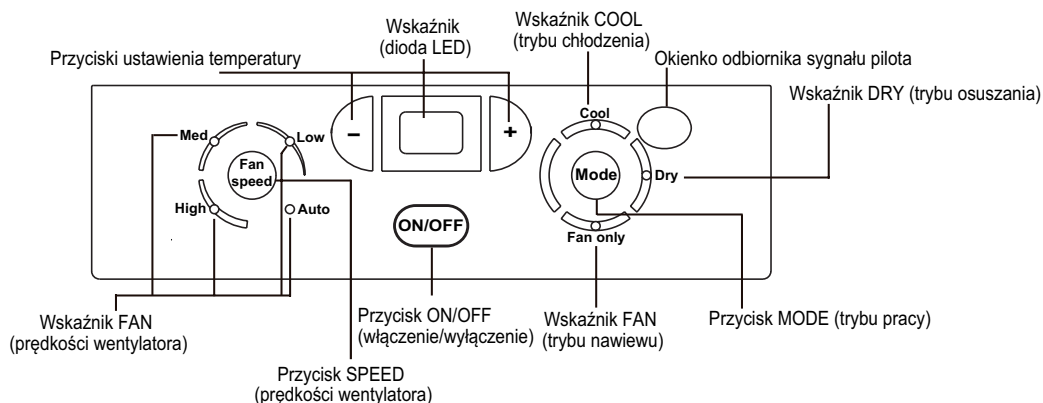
Wskaźnik (dioda LED)

Wskaźnik COOL (trybu chłodzenia)

Przyciski ustawienia temperatury

Okienko odbiornika sygnału pilota

Wskaźnik DRY (trybu osuszania)

–

+

Cool

Med

Low

Fan speed

Mode

Dry

High

Auto

ON/OFF

Fan only

Wskaźnik FAN (prędkości wentylatora)

Przycisk ON/OFF (włączenie/wyłączenie)

Wskaźnik FAN (trybu nawiewu)

Przycisk MODE (trybu pracy)

Przycisk SPEED (prędkości wentylatora)